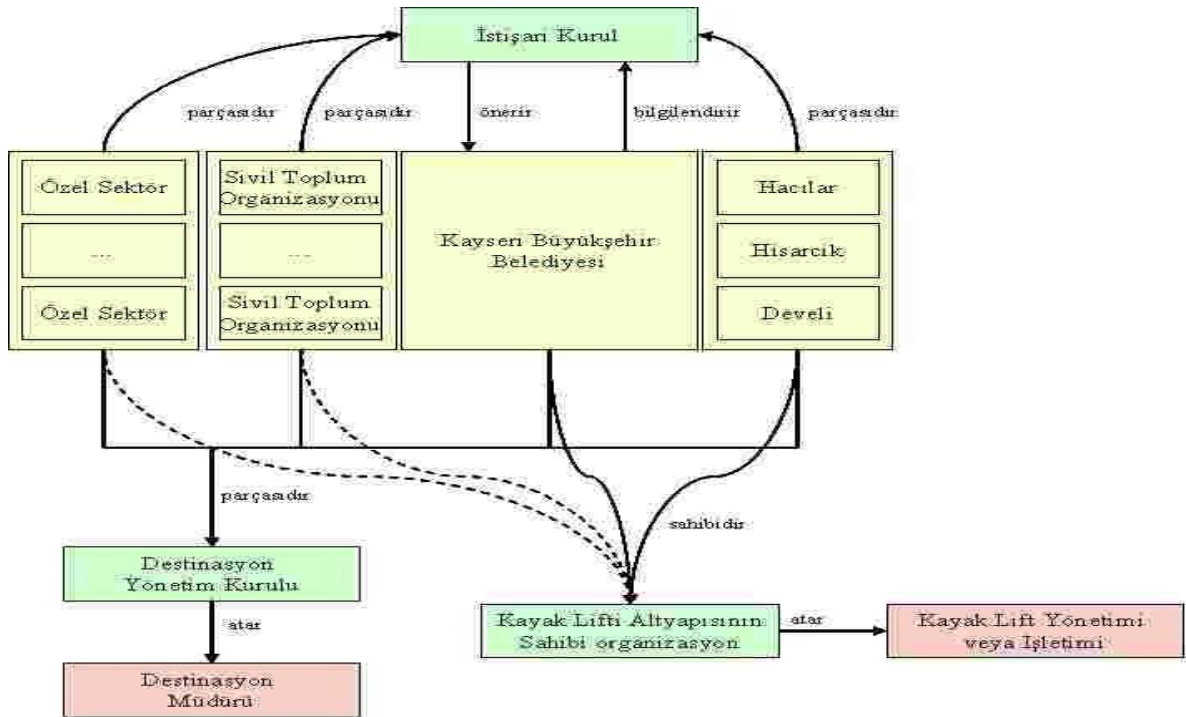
İstişari Kurul

parçasıdır

parçasıdır

önerir

bilgilendirir

parçasıdır

Özel Sektör

...

Özel Sektör

Sivil Toplum Organizasyonu

...

Sivil Toplum Organizasyonu

Kayseri Büyükşehir Belediyesi

Hacılar

Hisarcık

Develi

parçasıdır

sahibidir

Destinasyon Yönetim Kurulu

atar

Destinasyon Müdürü

Kayak Lifti Altyapısının Sahibi organizasyon

atar

Kayak Lift Yönetimi veya İşletimi